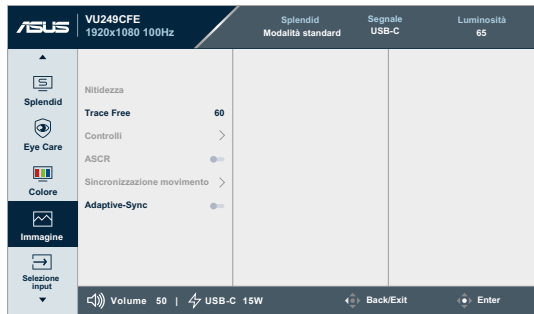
ASUS VU249CFE 1920x1080 100Hz

Splendid
Modalità standard

Segnale
USB-C

Luminosità
65

Splendid

Eye Care

Colore

Immagine

Selezione input

Nitidezza

Trace Free 60

Controlli

ASCR

Sincronizzazione movimento

Adaptive-Sync

Volume 50 | USB-C 15W

Back/Exit

Enter